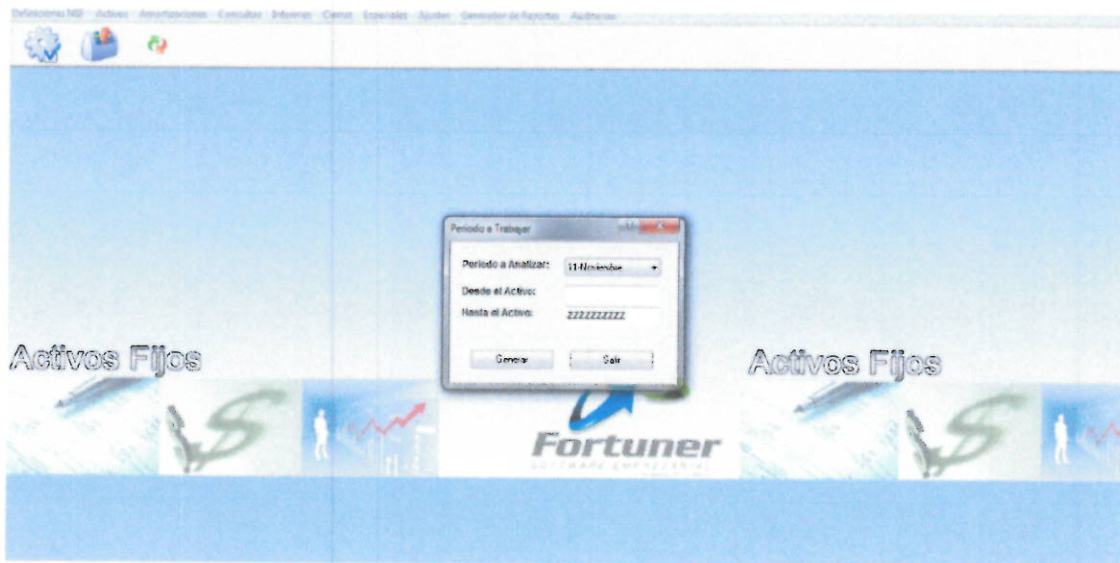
Definiciones NIIF Activos Amortizaciones Consultas Informes Cierres Especiales Ajustes Generador de Reportes Auditorias

Periodo a Trabajar

Periodo a Analizar: 11-Noviembre

Desde el Activo:

Hasta el Activo: ZZZZZZZZZZ

Generar Salir

Activos Fijos

Activos Fijos

Fortuner
SOFTWARE EMPRESARIAL